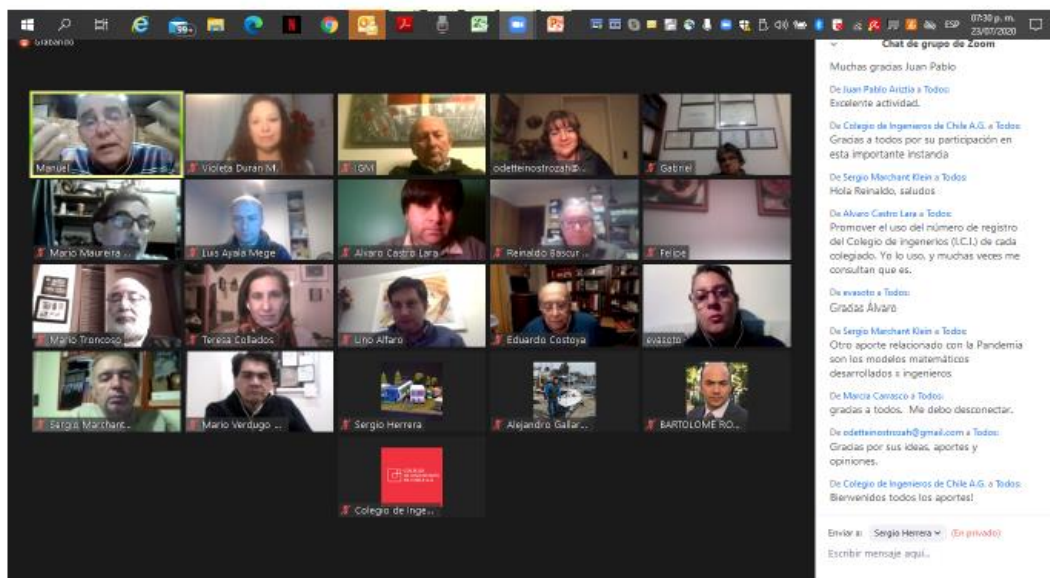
Grabando

99+

ESP 07:30 p. m. 23/07/2020

Chat de grupo de Zoom

Muchas gracias Juan Pablo

De Juan Pablo Ariztia a Todos:
Excelente actividad.

De Colegio de Ingenieros de Chile A.G. a Todos:
Gracias a todos por su participación en esta importante instancia

De Sergio Marchant Klein a Todos:
Hola Reinaldo, saludos

De Alvaro Castro Lara a Todos:
Promover el uso del número de registro del Colegio de ingenieros (I.C.I.) de cada colegiado. Yo lo uso, y muchas veces me consultan que es.

De evasoto a Todos:
Gracias Álvaro

De Sergio Marchant Klein a Todos:
Otro aporte relacionado con la Pandemia son los modelos matemáticos desarrollados x ingenieros

De Marcia Carrasco a Todos:
gracias a todos. Me debo desconectar.

De odetteinostrozah@gmail.com a Todos:
Gracias por sus ideas, aportes y opiniones.

De Colegio de Ingenieros de Chile A.G. a Todos:
Bienvenidos todos los aportes!

Enviar a: Sergio Herrera (En privado)
Escribir mensaje aquí...

Manuel
Violeta Duran M.
GM
odetteinostrozah@...
Gabriel
Mario Maureira ...
Luis Ayala Mege
Alvaro Castro Lara
Reinaldo Bascur ...
Felipe
Mario Troncoso
Teresa Collados
Lino Alfaro
Eduardo Costoya
evasoto
Sergio Marchant...
Mario Verdugo ...
Sergio Herrera
Alejandro Gallar...
BARTOLOME RO...
Colegio de Inge...